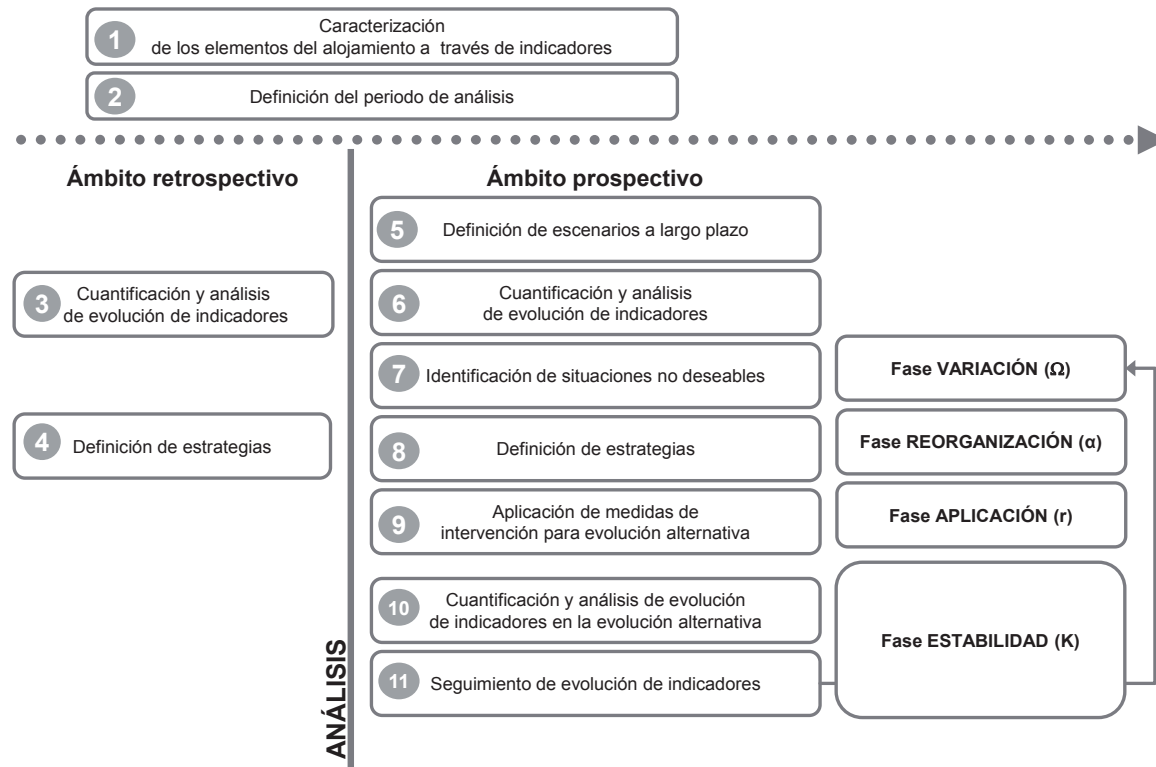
1 Caracterización de los elementos del alojamiento a través de indicadores

2 Definición del periodo de análisis

Ámbito retrospectivo

3 Cuantificación y análisis de evolución de indicadores

4 Definición de estrategias

Ámbito prospectivo

5 Definición de escenarios a largo plazo

6 Cuantificación y análisis de evolución de indicadores

7 Identificación de situaciones no deseables

8 Definición de estrategias

9 Aplicación de medidas de intervención para evolución alternativa

10 Cuantificación y análisis de evolución de indicadores en la evolución alternativa

11 Seguimiento de evolución de indicadores

Fase VARIACIÓN (Ω)

Fase REORGANIZACIÓN (α)

Fase APLICACIÓN (r)

Fase ESTABILIDAD (K)

ANÁLISIS